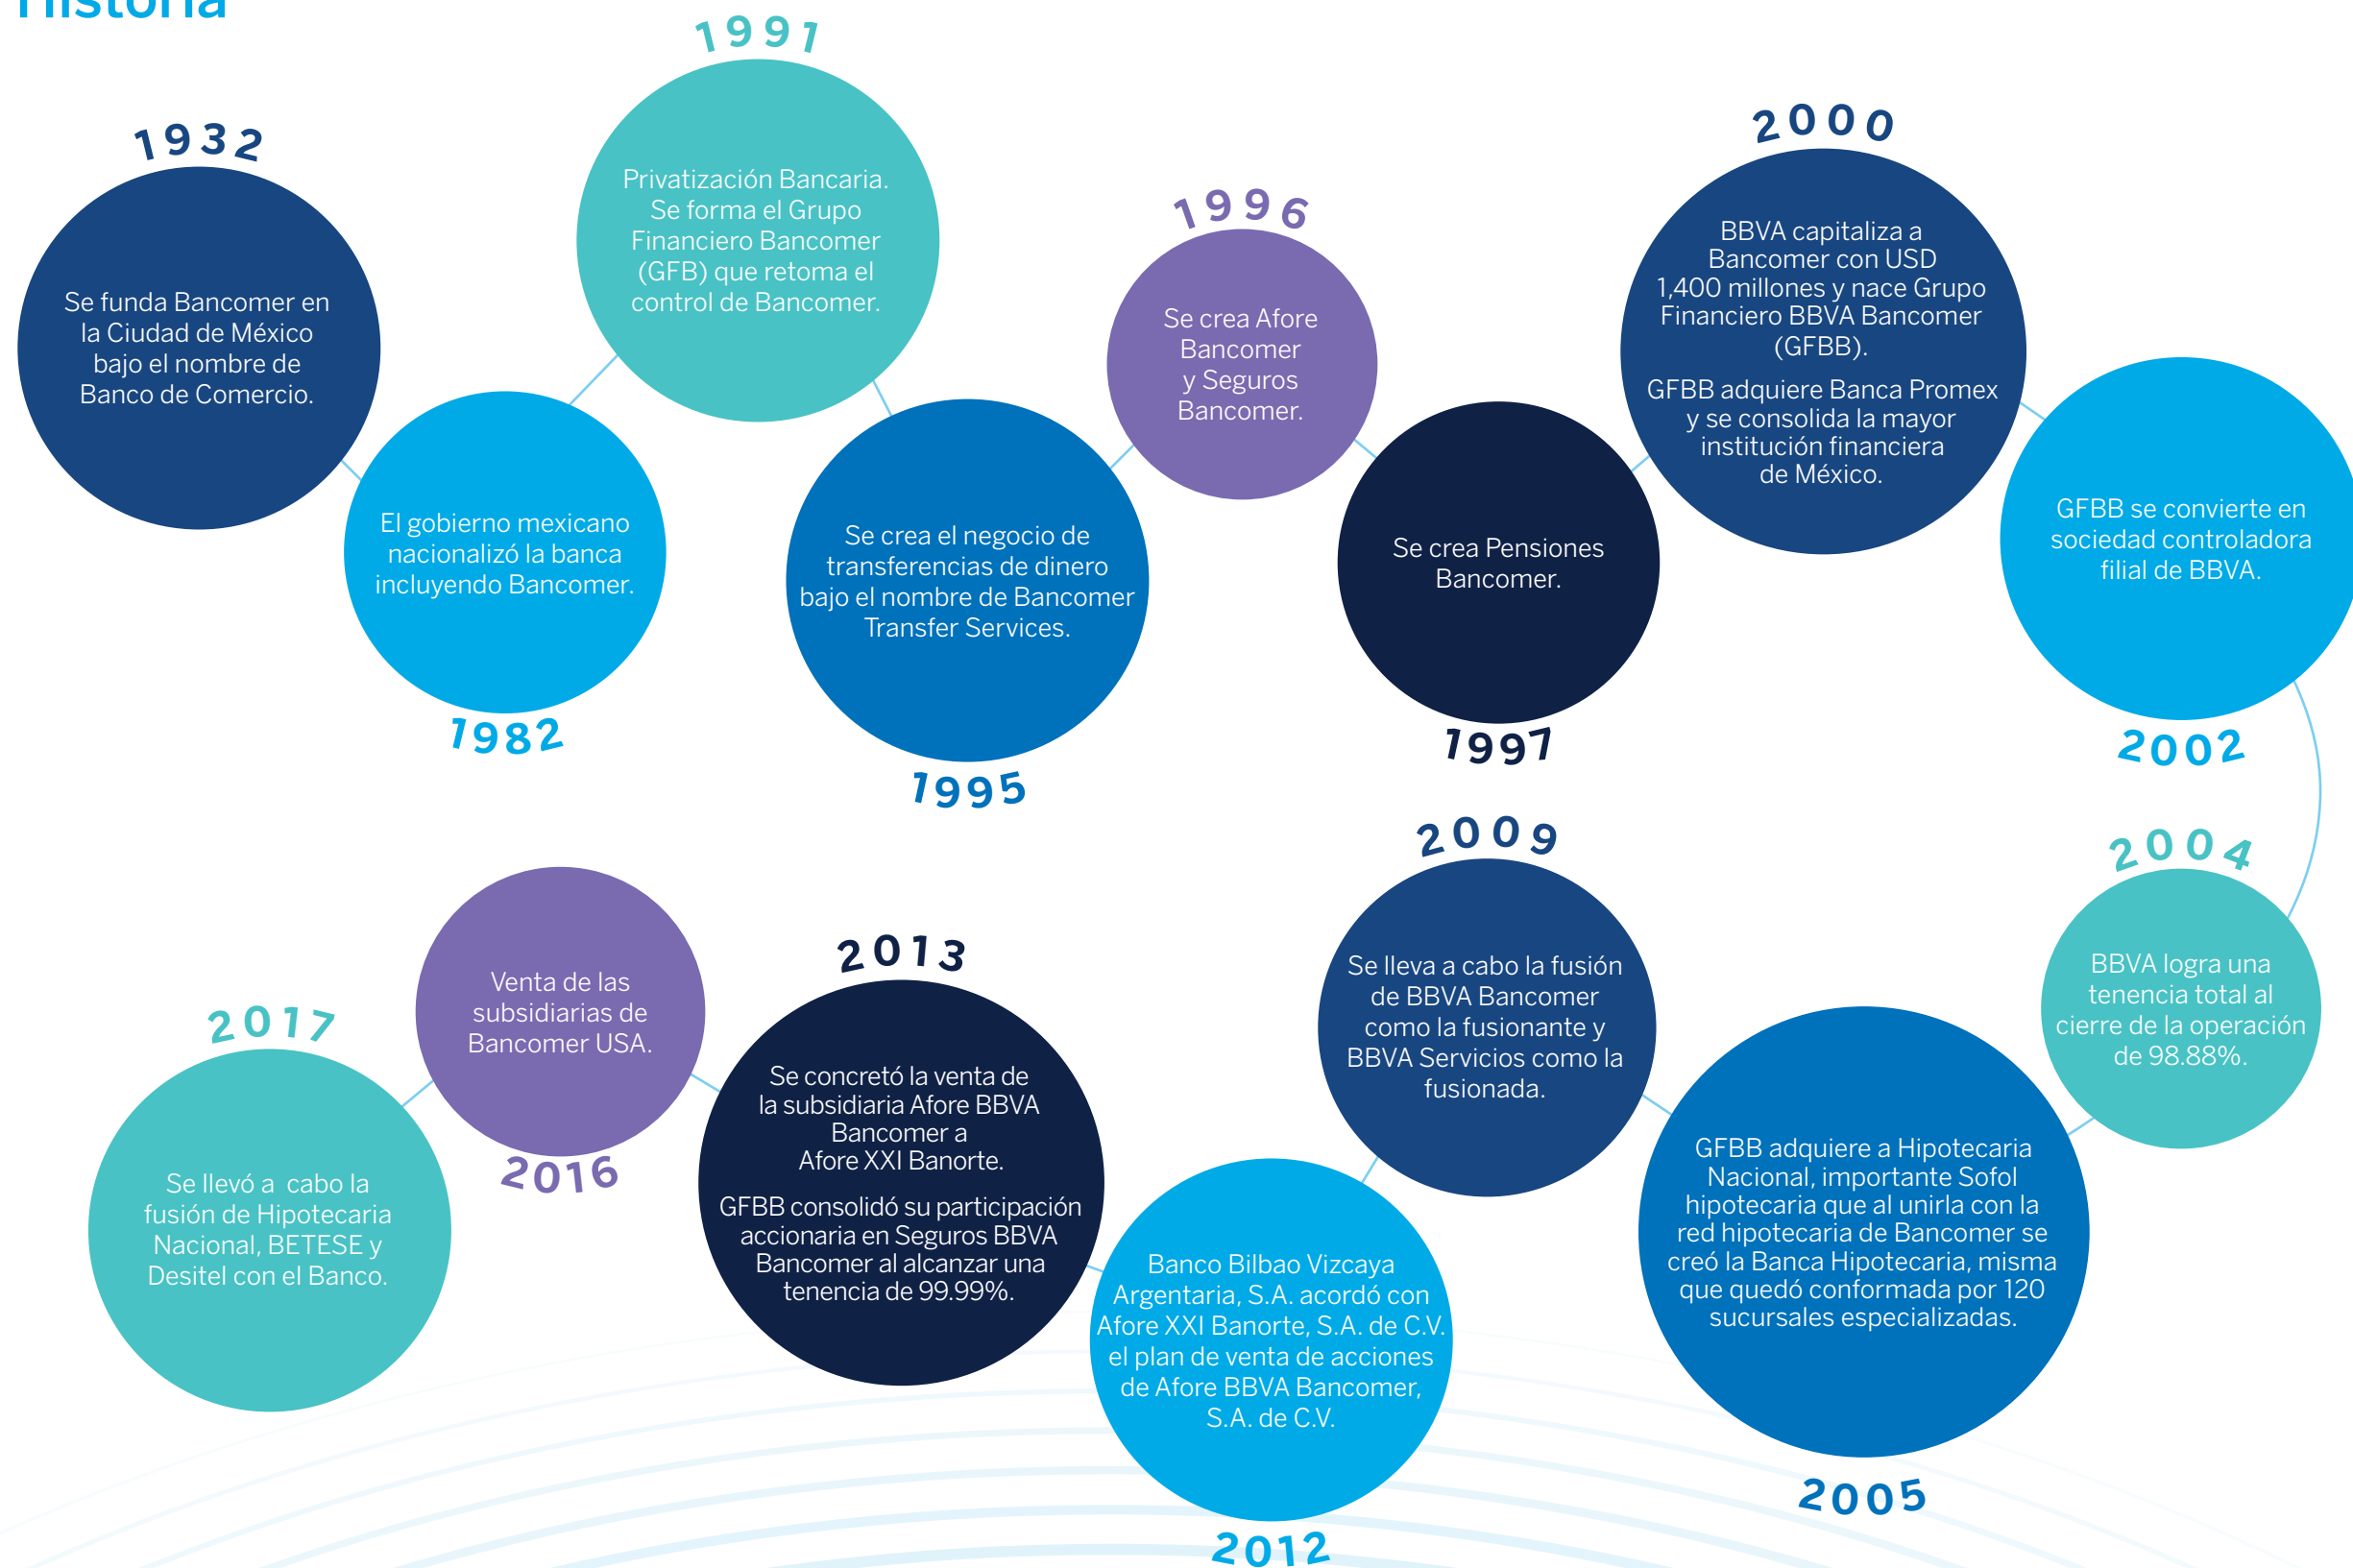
Historia

1932
Se funda Bancomer en la Ciudad de México bajo el nombre de Banco de Comercio.

1982
El gobierno mexicano nacionalizó la banca incluyendo Bancomer.

1991
Privatización Bancaria. Se forma el Grupo Financiero Bancomer (GFB) que retoma el control de Bancomer.

1995
Se crea el negocio de transferencias de dinero bajo el nombre de Bancomer Transfer Services.

1996
Se crea Afore Bancomer y Seguros Bancomer.

1997
Se crea Pensiones Bancomer.

2000
BBVA capitaliza a Bancomer con USD 1,400 millones y nace Grupo Financiero BBVA Bancomer (GFBB).

GFBB adquiere Banca Promex y se consolida la mayor institución financiera de México.

2002
GFBB se convierte en sociedad controladora filial de BBVA.

2004
BBVA logra una tenencia total al cierre de la operación de 98.88%.

2005
GFBB adquiere a Hipotecaria Nacional, importante Sofol hipotecaria que al unirla con la red hipotecaria de Bancomer se creó la Banca Hipotecaria, misma que quedó conformada por 120 sucursales especializadas.

2009
Se lleva a cabo la fusión de BBVA Bancomer como la fusionante y BBVA Servicios como la fusionada.

2012
Banco Bilbao Vizcaya Argentaria, S.A. acordó con Afore XXI Banorte, S.A. de C.V. el plan de venta de acciones de Afore BBVA Bancomer, S.A. de C.V.

2013
Se concretó la venta de la subsidiaria Afore BBVA Bancomer a Afore XXI Banorte.

GFBB consolidó su participación accionaria en Seguros BBVA Bancomer al alcanzar una tenencia de 99.99%.

2016
Venta de las subsidiarias de Bancomer USA.

2017
Se llevó a cabo la fusión de Hipotecaria Nacional, BETESE y Desitel con el Banco.